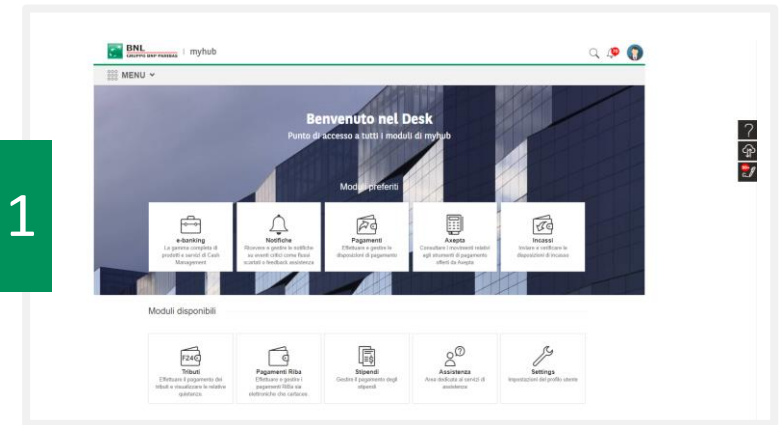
1

BNL GRUPPO BNP PARIBAS | myhub

MENU

Benvenuto nel Desk

Punto di accesso a tutti i moduli di myhub

Moduli preferiti

e-banking
La gamma completa di prodotti e servizi di Cash Management

Notifiche
Ricevere e gestire le notifiche su eventi critici come flussi scartati o feedback assistenza

Pagamenti
Effettuare e gestire le disposizioni di pagamento

Axepta
Consultare i movimenti relativi agli strumenti di pagamento offerti da Axepta

Incassi
Inviare e verificare le disposizioni di incasso

Moduli disponibili

F24
Tributi
Effettuare il pagamento dei tributi e visualizzare le relative quietanze

Pagamenti Riba
Effettuare e gestire i pagamenti RiBa sia elettronici che cartacei

Stipendi
Gestire il pagamento degli stipendi

Assistenza
Area dedicata ai servizi di assistenza

Settings
Impostazioni del profilo utente

?